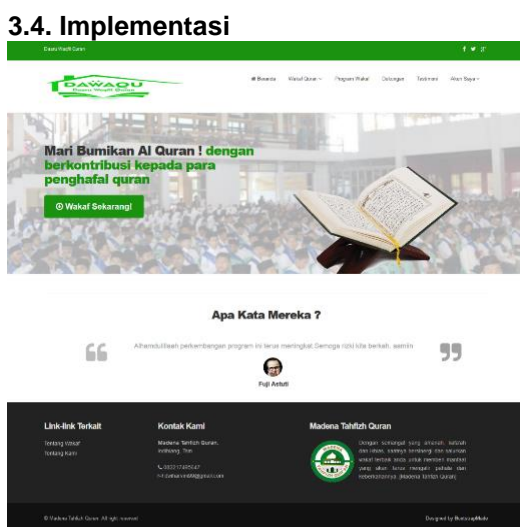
3.4. Implementasi

Dawu Wakaf Quran

DAWAQU

Beranda Wakaf Quran Program Wakaf Dukungan Testimoni Akun Saya

Mari Bumikan Al Quran ! dengan berkontribusi kepada para penghafal quran

Wakaf Sekarang!

Apa Kata Mereka ?

Alhamdulillaah perkembangan program ini terus meningkat Semoga rizki kita berkah, aamiin

Fuji Astuti

Link-link Terkait

Tentang Wakaf
Tentang Kami

Kontak Kami

Madena Tahfizh Quran, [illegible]

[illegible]

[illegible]

Madena Tahfizh Quran

Dengan semangat yang amanah, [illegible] dan ikhlas, kami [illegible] wakaf terbaik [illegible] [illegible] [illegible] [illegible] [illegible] (Madena Tahfizh Quran)

© Madena Tahfizh Quran. All right reserved

Designed by BootstrapMade